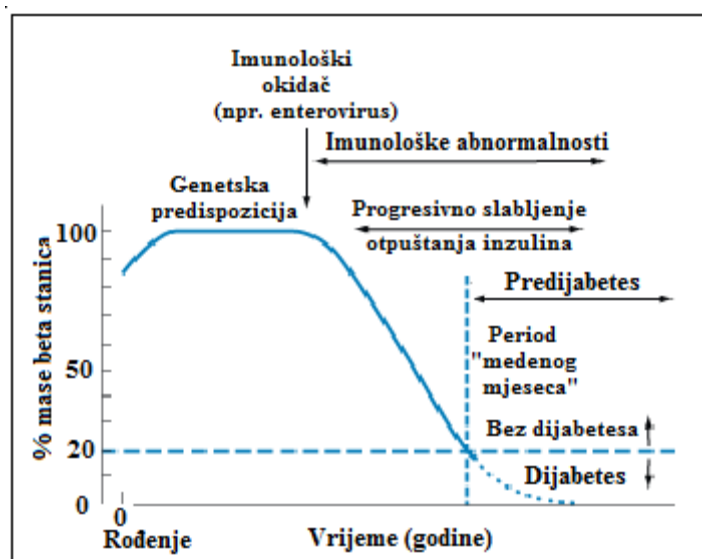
Imunološki okidač (npr. enterovirus)

Imunološke abnormalnosti

Genetska predispozicija

Progresivno slabljenje otpuštanja inzulina

Predijabetes

Period "medenog mjeseca"

Bez dijabetesa

Dijabetes

% mase beta stanica

100

50

20

0

0

Rođenje

Vrijeme (godine)